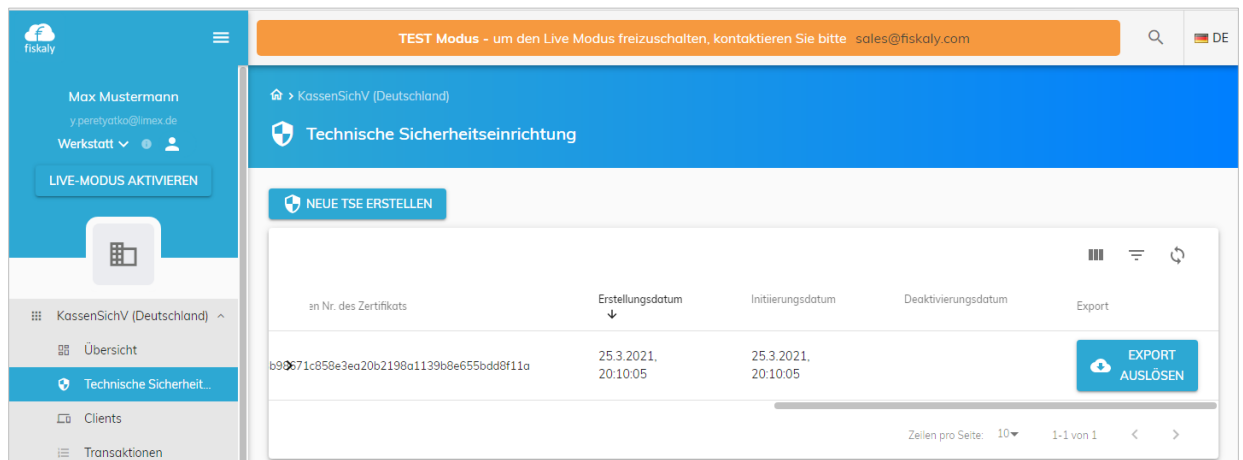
fiskaly

Max Mustermann

y.peretyatko@limex.de

Werkstatt

LIVE-MODUS AKTIVIEREN

KassenSichV (Deutschland)

Übersicht

Technische Sicherheit...

Clients

Transaktionen

TEST Modus - um den Live Modus freizuschalten, kontaktieren Sie bitte sales@fiskaly.com

DE

> KassenSichV (Deutschland)

Technische Sicherheitseinrichtung

NEUE TSE ERSTELLEN

| en Nr. des Zertifikats | Erstellungsdatum ↓ | Initiierungsdatum | Deaktivierungsdatum | Export |
|---|---|---|---|---|
| b99671c858e3ea20b2198a1139b8e655bdd8f11a | 25.3.2021, 20:10:05 | 25.3.2021, 20:10:05 | | EXPORT AUSLÖSEN |

Zeilen pro Seite: 10 1-1 von 1